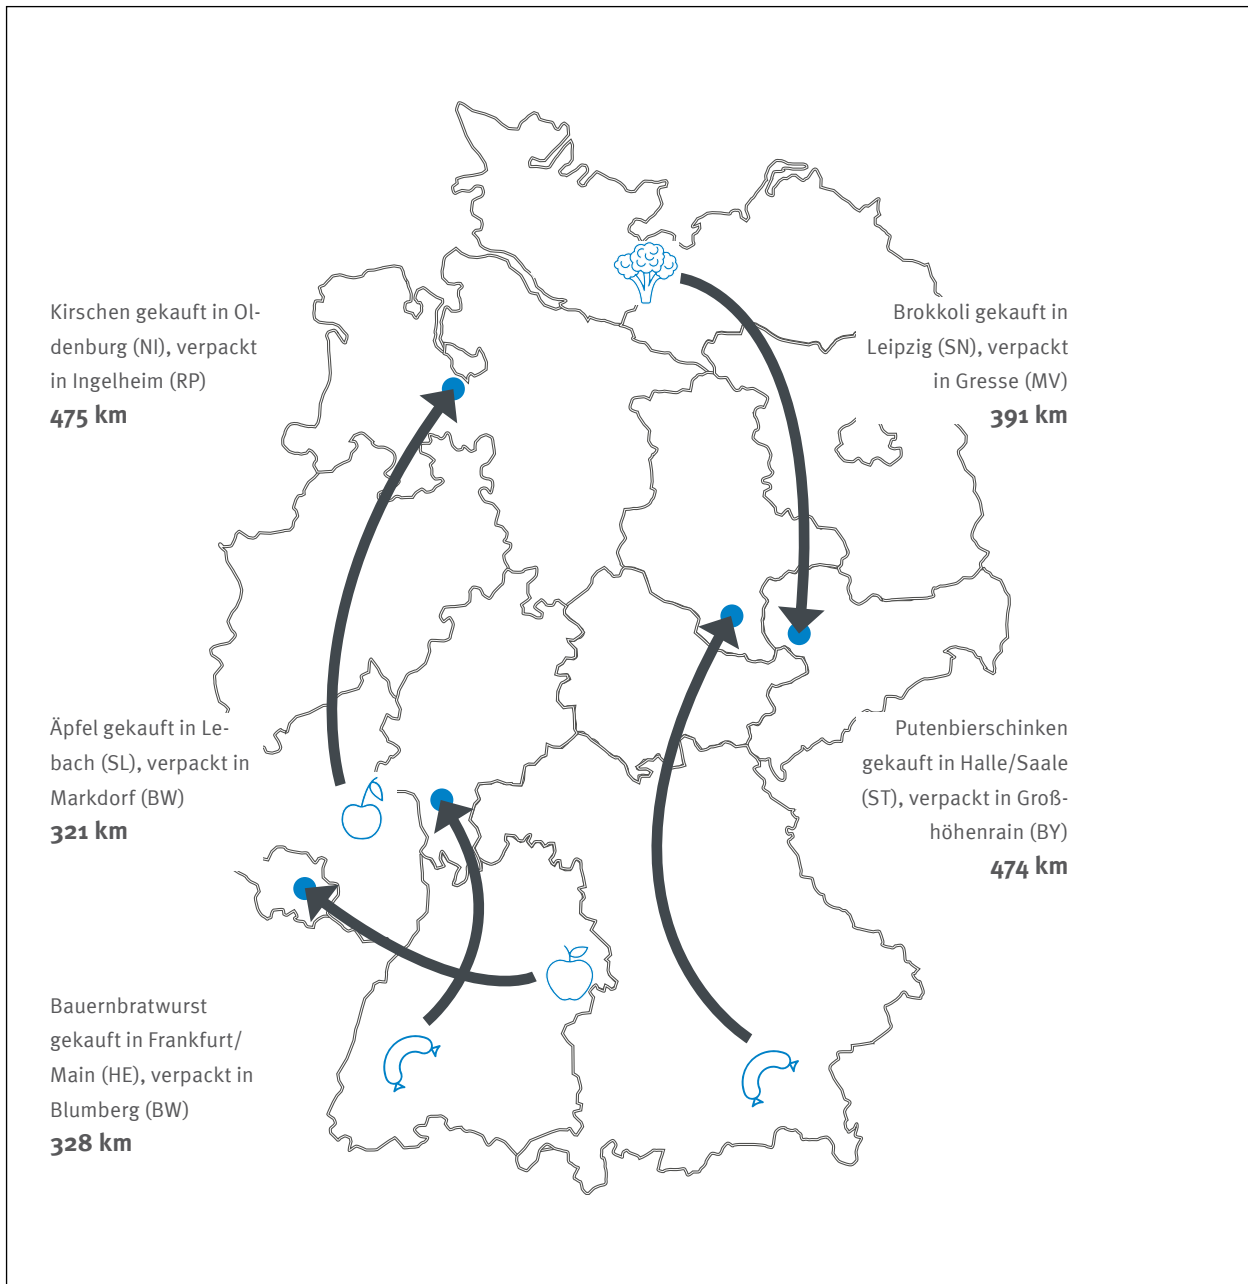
Kirschen gekauft in Oldenburg (NI), verpackt in Ingelheim (RP)
475 km

Brokkoli gekauft in Leipzig (SN), verpackt in Gresse (MV)
391 km

Äpfel gekauft in Lebach (SL), verpackt in Markdorf (BW)
321 km

Putenbierschinken gekauft in Halle/Saale (ST), verpackt in Großhöhenrain (BY)
474 km

Bauernbratwurst gekauft in Frankfurt/Main (HE), verpackt in Blumberg (BW)
328 km